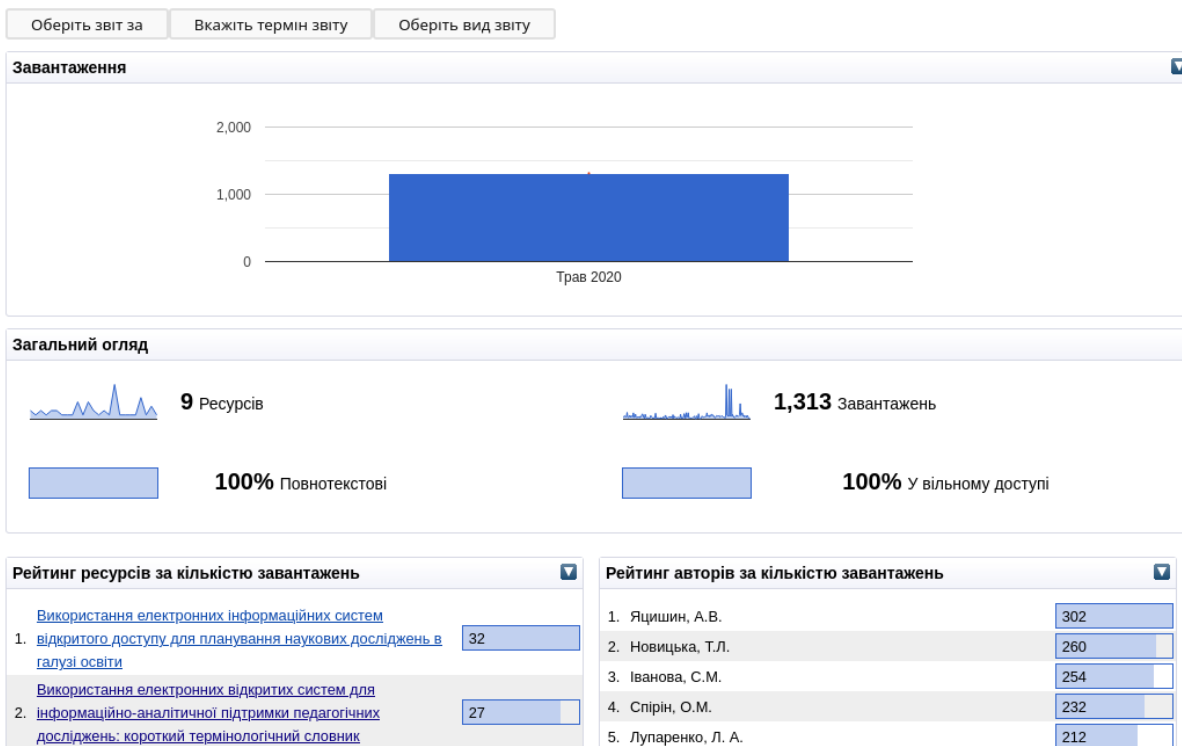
Оберіть звіт за | Вкажіть термін звіту | Оберіть вид звіту

Завантаження

2,000
1,000
0
Трав 2020

Загальний огляд

9 Ресурсів

1,313 Завантажень

100% Повнотекстові

100% У вільному доступі

Рейтинг ресурсів за кількістю завантажень

| | | |
|---|---|---|
| 1. | Використання електронних інформаційних систем відкритого доступу для планування наукових досліджень в галузі освіти | 32 |
| 2. | Використання електронних відкритих систем для інформаційно-аналітичної підтримки педагогічних досліджень: короткий термінологічний словник | 27 |

Рейтинг авторів за кількістю завантажень

| | | |
|---|---|---|
| 1. | Яцишин, А.В. | 302 |
| 2. | Новицька, Т.Л. | 260 |
| 3. | Іванова, С.М. | 254 |
| 4. | Спірін, О.М. | 232 |
| 5. | Лупаренко, Л. А. | 212 |